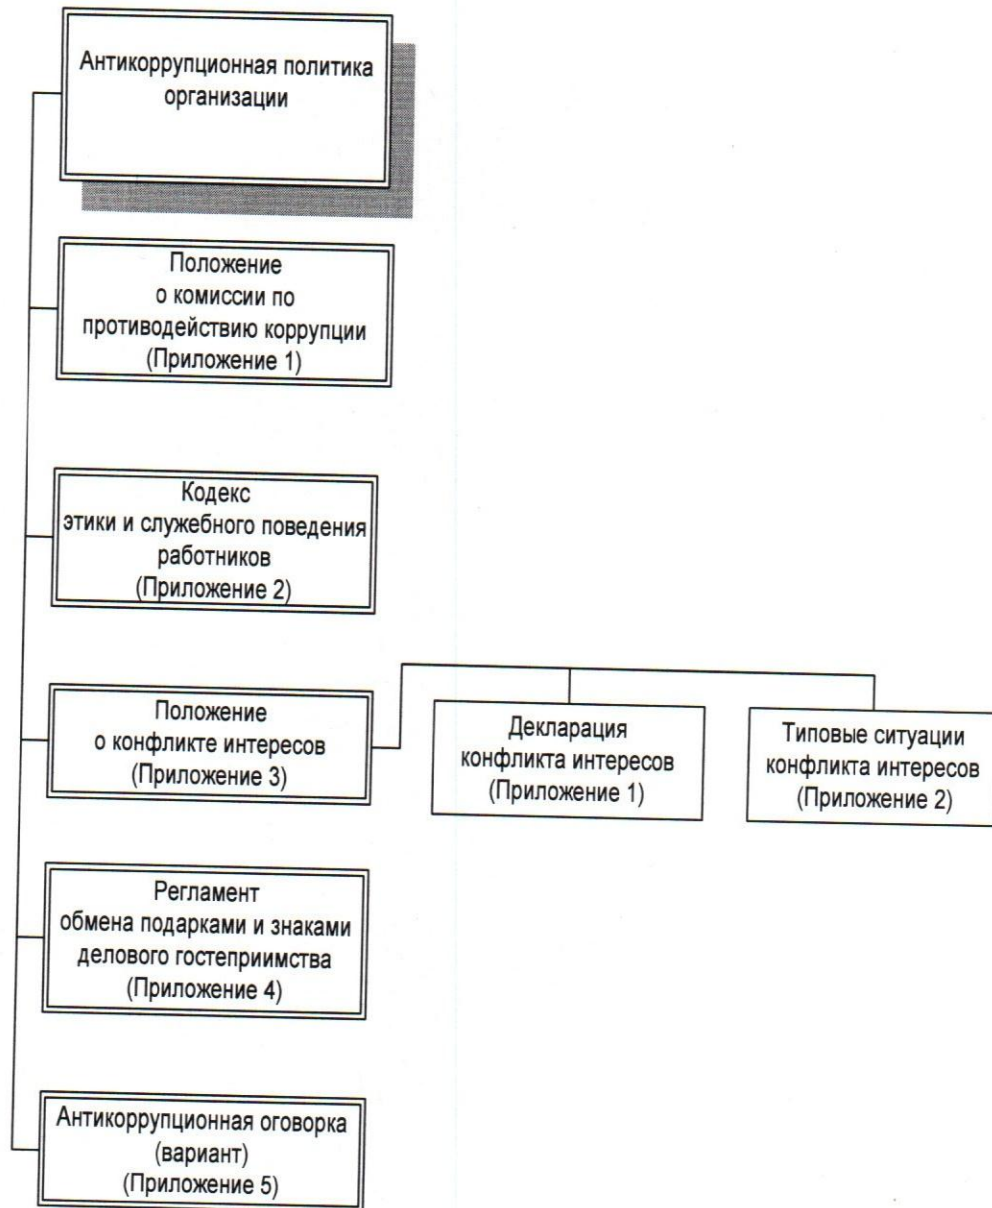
Антикоррупционная политика организации

Положение о комиссии по противодействию коррупции (Приложение 1)

Кодекс этики и служебного поведения работников (Приложение 2)

Положение о конфликте интересов (Приложение 3)

Декларация конфликта интересов (Приложение 1)

Типовые ситуации конфликта интересов (Приложение 2)

Регламент обмена подарками и знаками делового гостеприимства (Приложение 4)

Антикоррупционная оговорка (вариант) (Приложение 5)